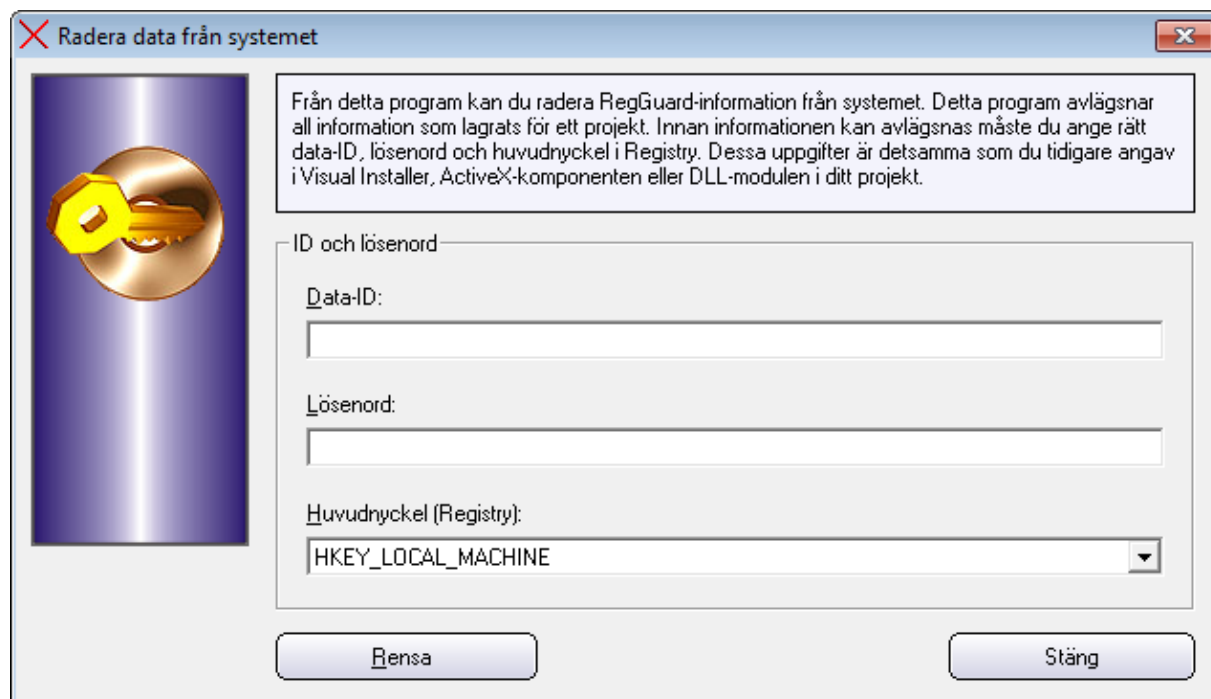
Radera data från systemet

Från detta program kan du radera RegGuard-information från systemet. Detta program avlägsnar all information som lagrats för ett projekt. Innan informationen kan avlägsnas måste du ange rätt data-ID, lösenord och huvudnyckel i Registry. Dessa uppgifter är detsamma som du tidigare angav i Visual Installer, ActiveX-komponenten eller DLL-modulen i ditt projekt.

ID och lösenord

Data-ID:

Lösenord:

Huvudnyckel (Registry):

HKEY_LOCAL_MACHINE

Rensa

Stäng